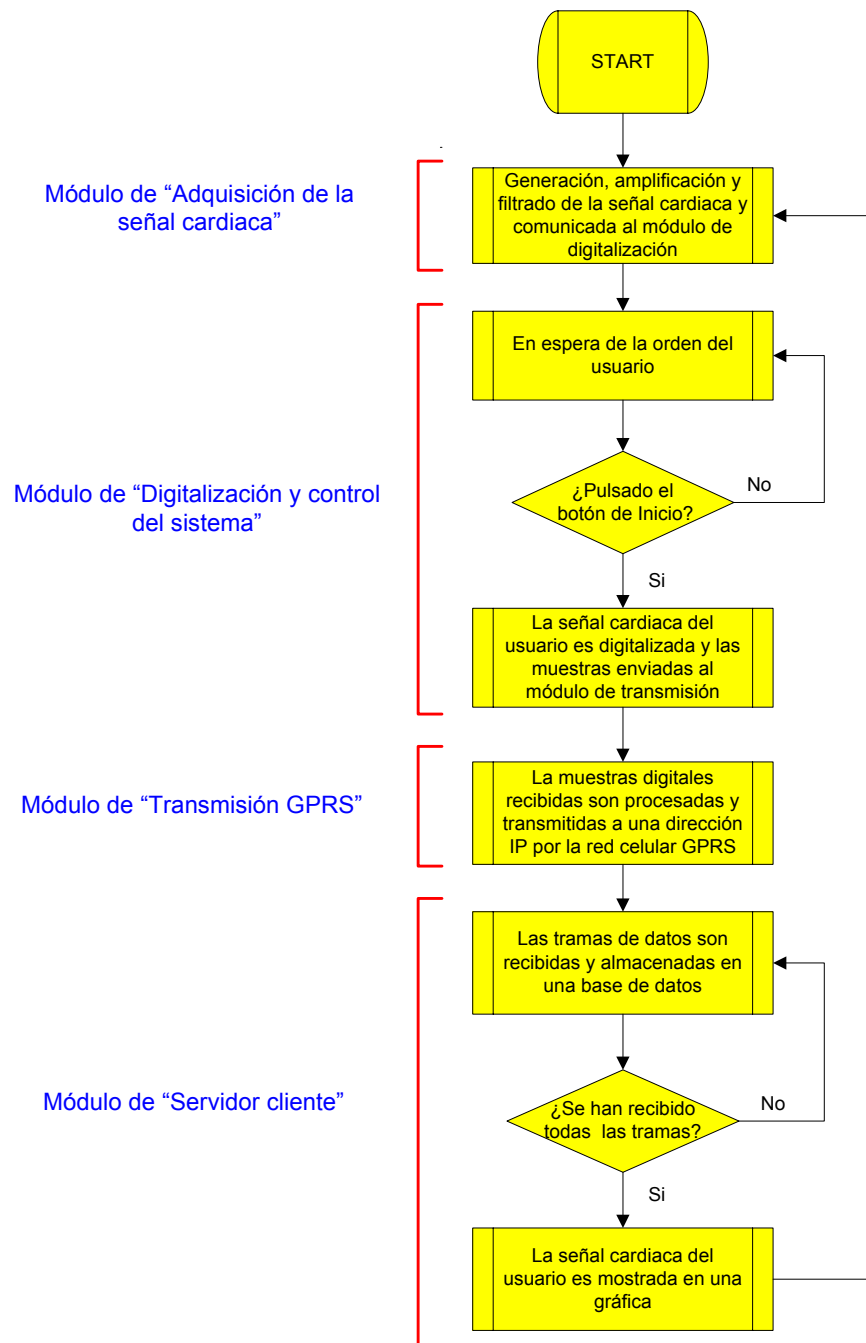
START

Módulo de “Adquisición de la señal cardiaca”

Generación, amplificación y filtrado de la señal cardiaca y comunicada al módulo de digitalización

Módulo de “Digitalización y control del sistema”

En espera de la orden del usuario

¿Pulsado el botón de Inicio?

No

Si

La señal cardiaca del usuario es digitalizada y las muestras enviadas al módulo de transmisión

Módulo de “Transmisión GPRS”

La muestras digitales recibidas son procesadas y transmitidas a una dirección IP por la red celular GPRS

Módulo de “Servidor cliente”

Las tramas de datos son recibidas y almacenadas en una base de datos

¿Se han recibido todas las tramas?

No

Si

La señal cardiaca del usuario es mostrada en una gráfica